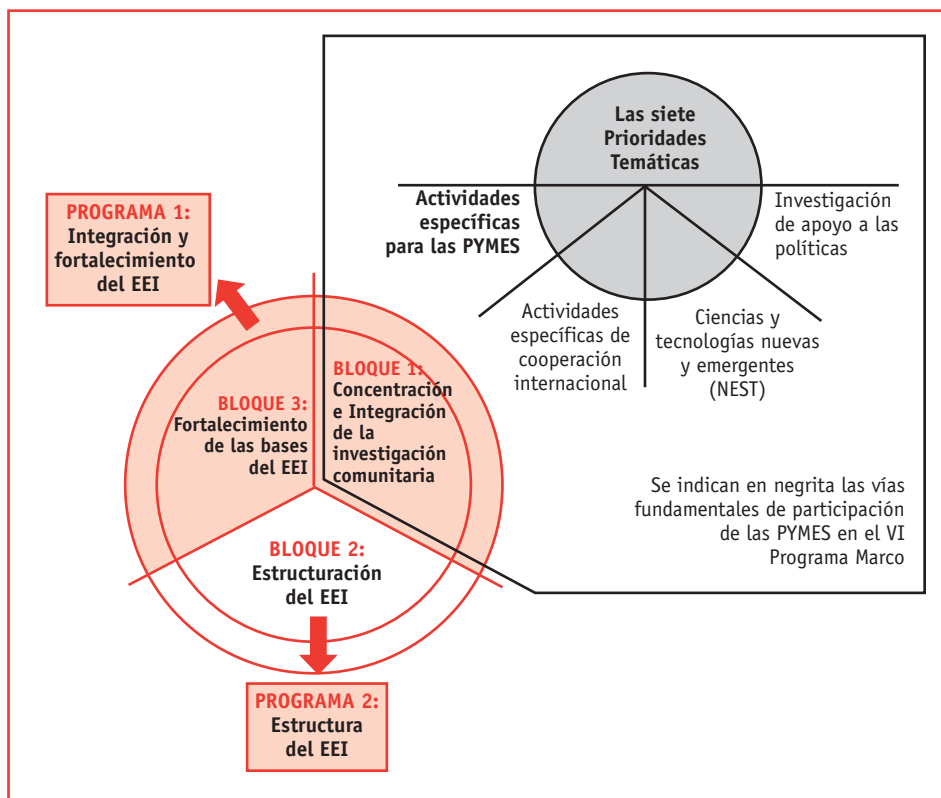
PROGRAMA 1:
Integración y fortalecimiento del EEI

Las siete Prioridades Temáticas

Actividades específicas para las PYMES

Investigación de apoyo a las políticas

Actividades específicas de cooperación internacional

Ciencias y tecnologías nuevas y emergentes (NEST)

BLOQUE 3:
Fortalecimiento de las bases del EEI

BLOQUE 1:
Concentración e Integración de la investigación comunitaria

BLOQUE 2:
Estructuración del EEI

Se indican en negrita las vías fundamentales de participación de las PYMES en el VI Programa Marco

PROGRAMA 2:
Estructura del EEI